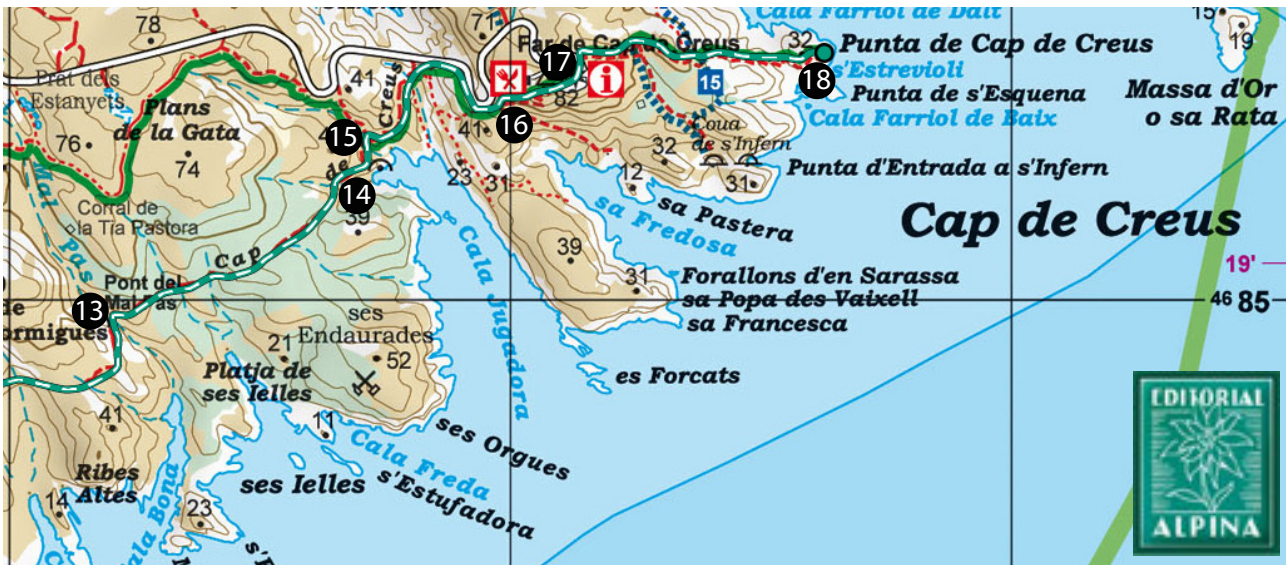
Cala Farriol de Dalt
78
71
Far de Cap de Creus
17
32
Punta de Cap de Creus
15
19
Prat dels Estanyets
41
Creus
18
s'Estrevioli
Plans de la Gata
82
15
Punta de s'Esquena
Massa d'Or o sa Rata
15
16
Cala Farriol de Baix
76
41
Cova de s'Infern
74
de
32
Punta d'Entrada a s'Infern
23
31
12
31
14
sa Pastera
Corral de la Tia Pastora
39
Cap de Creus
sa Fredosa
Mal Pas
Cala Jugadora
39
Cap
19'
Pont del Mal Pas
31
Forallons d'en Sarassa
sa Popa des Vaixell
46 85
13
de
Formigues
ses Endaurades
sa Francesca
21
52
Platja de ses Illes
es Forcats
41
11
ses Orgues
Ribes Altes
Cala Freda
14
ses Illes
s'Estufadora
23
Cala Bona
s'E
EDITORIAL ALPINA